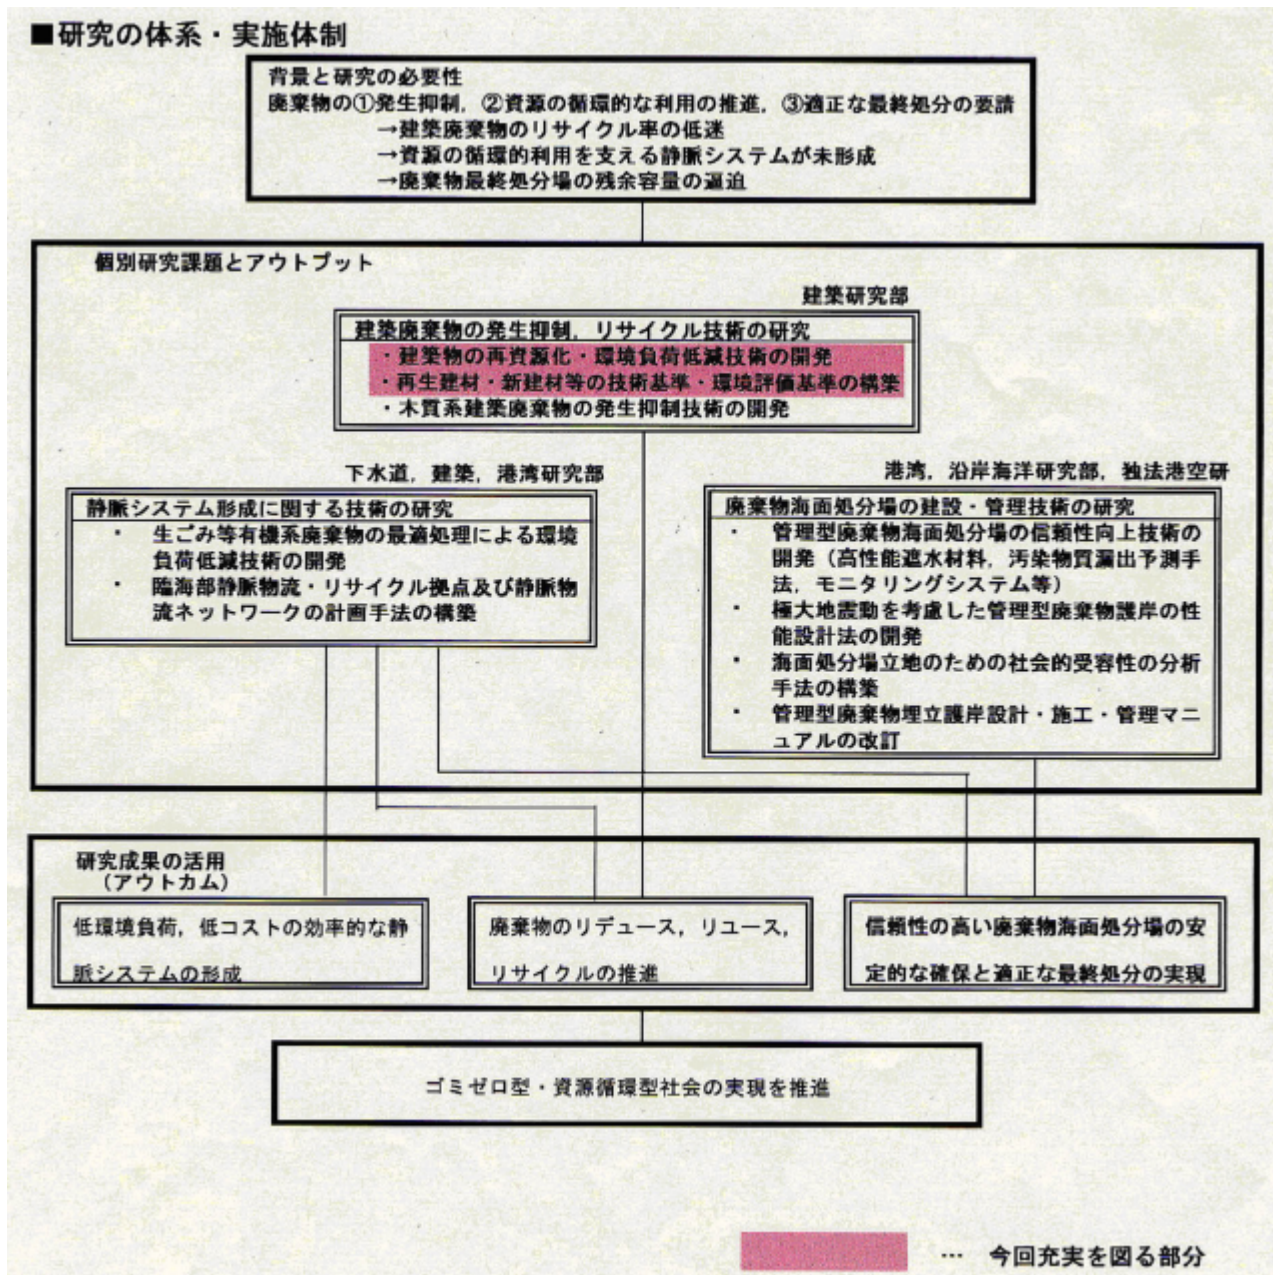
■研究の体系・実施体制

背景と研究の必要性
廃棄物の①発生抑制，②資源の循環的な利用の推進，③適正な最終処分の要請
→建築廃棄物のリサイクル率の低迷
→資源の循環的利用を支える静脈システムが未形成
→廃棄物最終処分場の残余容量の逼迫

個別研究課題とアウトプット

建築研究部

建築廃棄物の発生抑制，リサイクル技術の研究
・建築物の再資源化・環境負荷低減技術の開発
・再生建材・新建材等の技術基準・環境評価基準の構築
・木質系建築廃棄物の発生抑制技術の開発

下水道，建築，港湾研究部

静脈システム形成に関する技術の研究
・生ごみ等有機系廃棄物の最適処理による環境負荷低減技術の開発
・臨海部静脈物流・リサイクル拠点及び静脈物流ネットワークの計画手法の構築

港湾，沿岸海洋研究部，独法港空研

廃棄物海面処分場の建設・管理技術の研究
・管理型廃棄物海面処分場の信頼性向上技術の開発（高性能遮水材料，汚染物質漏出予測手法，モニタリングシステム等）
・極大地震動を考慮した管理型廃棄物護岸の性能設計法の開発
・海面処分場立地のための社会的受容性の分析手法の構築
・管理型廃棄物埋立護岸設計・施工・管理マニュアルの改訂

研究成果の活用
（アウトカム）

低環境負荷，低コストの効率的な静脈システムの形成

廃棄物のリデュース，リユース，リサイクルの推進

信頼性の高い廃棄物海面処分場の安定的な確保と適正な最終処分の実現

ゴミゼロ型・資源循環型社会の実現を推進

… 今回充実を図る部分